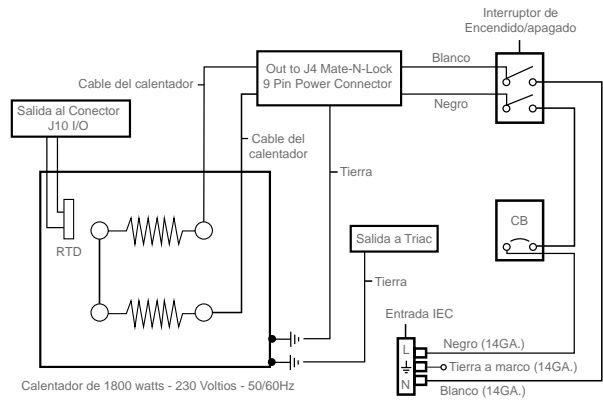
Interruptor de Encendido/apagado

Out to J4 Mate-N-Lock 9 Pin Power Connector

Blanco

Negro

Cable del calentador

Salida al Conector J10 I/O

Cable del calentador

Tierra

RTD

CB

Salida a Triac

Tierra

Entrada IEC

L

N

Negro (14GA.)

Tierra a marco (14GA.)

Blanco (14GA.)

Calentador de 1800 watts - 230 Voltios - 50/60Hz